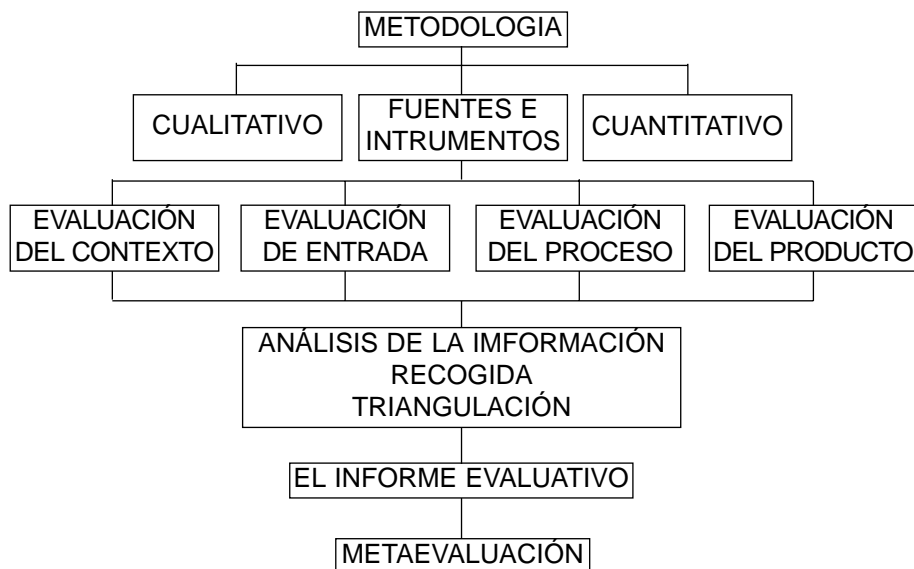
METODOLOGIA

CUALITATIVO

FUENTES E INTRUMENTOS

CUANTITATIVO

EVALUACIÓN DEL CONTEXTO

EVALUACIÓN DE ENTRADA

EVALUACIÓN DEL PROCESO

EVALUACIÓN DEL PRODUCTO

ANÁLISIS DE LA IMFORMACIÓN RECOGIDA TRIANGULACIÓN

EL INFORME EVALUATIVO

METAEVALUACIÓN